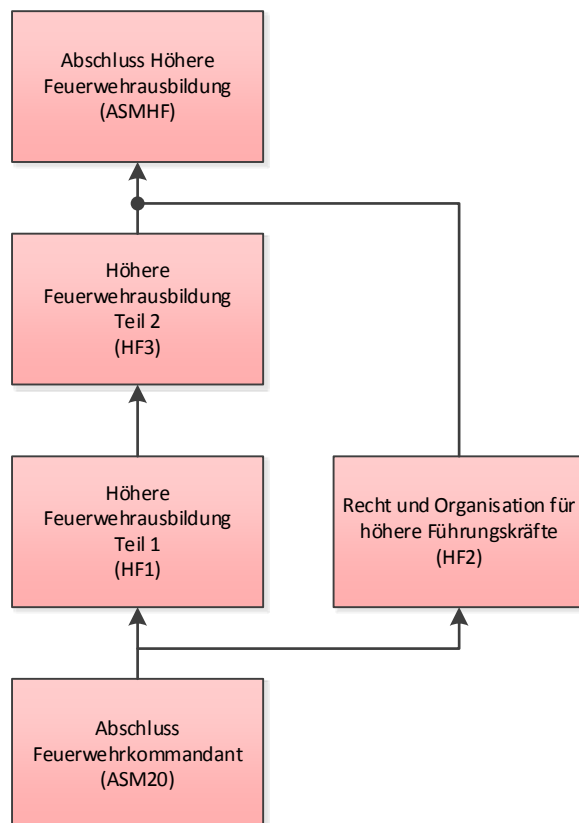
Abschluss Höhere Feuerwehrausbildung (ASMHF)

Höhere Feuerwehrausbildung Teil 2 (HF3)

Höhere Feuerwehrausbildung Teil 1 (HF1)

Recht und Organisation für höhere Führungskräfte (HF2)

Abschluss Feuerwehrkommandant (ASM20)